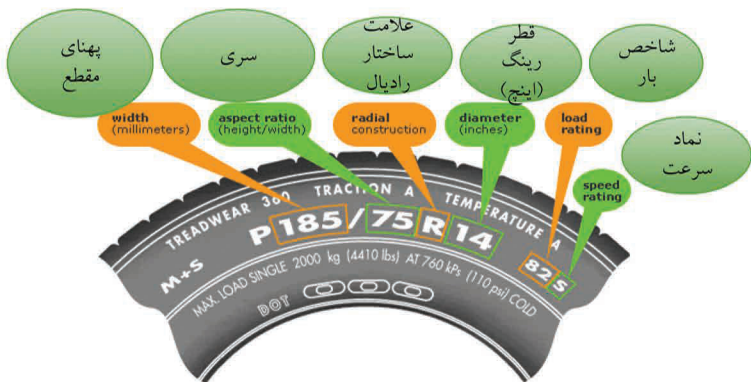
پهنای مقطع

سری

علامت ساختار رادیال

قطر رینگ (اینچ)

شاخص بار

نماد سرعت

width (millimeters)

aspect ratio (height/width)

radial construction

diameter (inches)

load rating

speed rating

TREADWEAR 360 TRACTION A TEMPERATURE A

P 185/75 R 14

82 S

M+S

MAX. LOAD SINGLE 2000 kg (4410 lbs) AT 760 kPa (110 psi) COLD

DOT